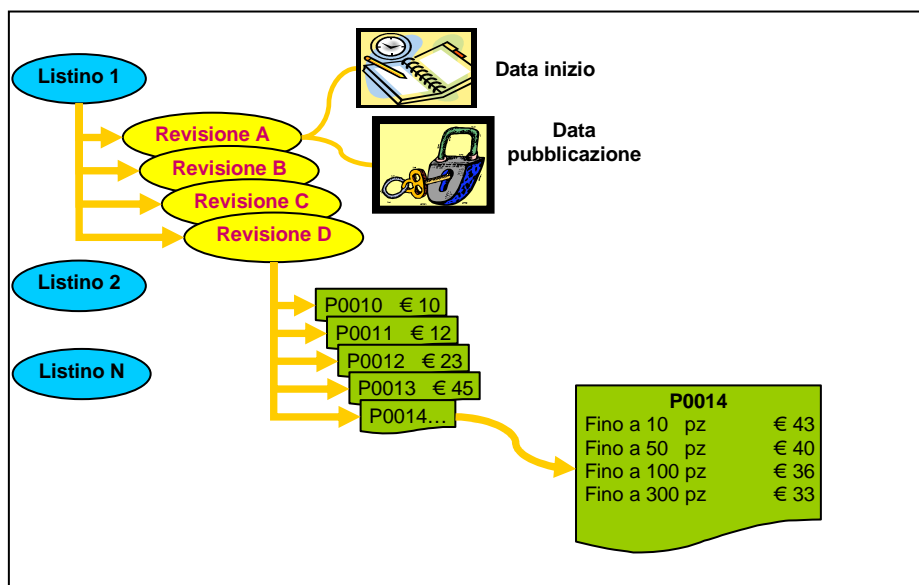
Listino 1

Revisione A

Revisione B

Revisione C

Revisione D

Data inizio

Data pubblicazione

Listino 2

Listino N

P0010 € 10

P0011 € 12

P0012 € 23

P0013 € 45

P0014…

P0014

| | |
|---|---|
| Fino a 10 pz | € 43 |
| Fino a 50 pz | € 40 |
| Fino a 100 pz | € 36 |
| Fino a 300 pz | € 33 |